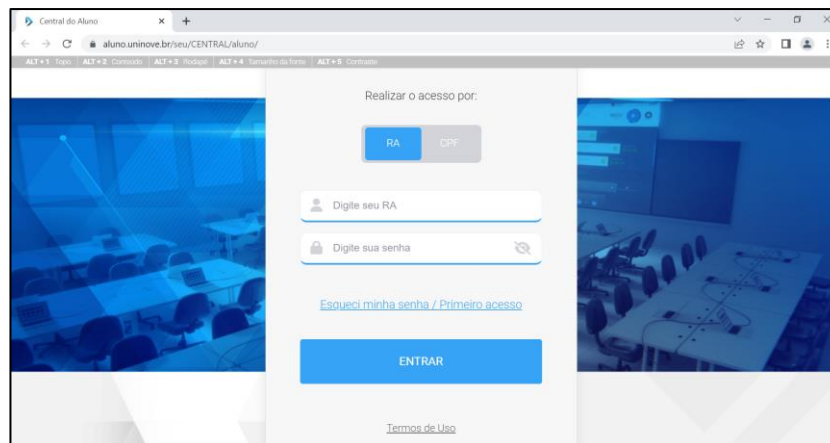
Central do Aluno

aluno.uninove.br/seu/CENTRAL/aluno/

ALT+1 Topo | ALT+2 Conteúdo | ALT+3 Rodapé | ALT+4 Tamanho da fonte | ALT+5 Contraste

Realizar o acesso por:

RA CPF

Digite seu RA

Digite sua senha

Esqueci minha senha / Primeiro acesso

ENTRAR

Termos de Uso